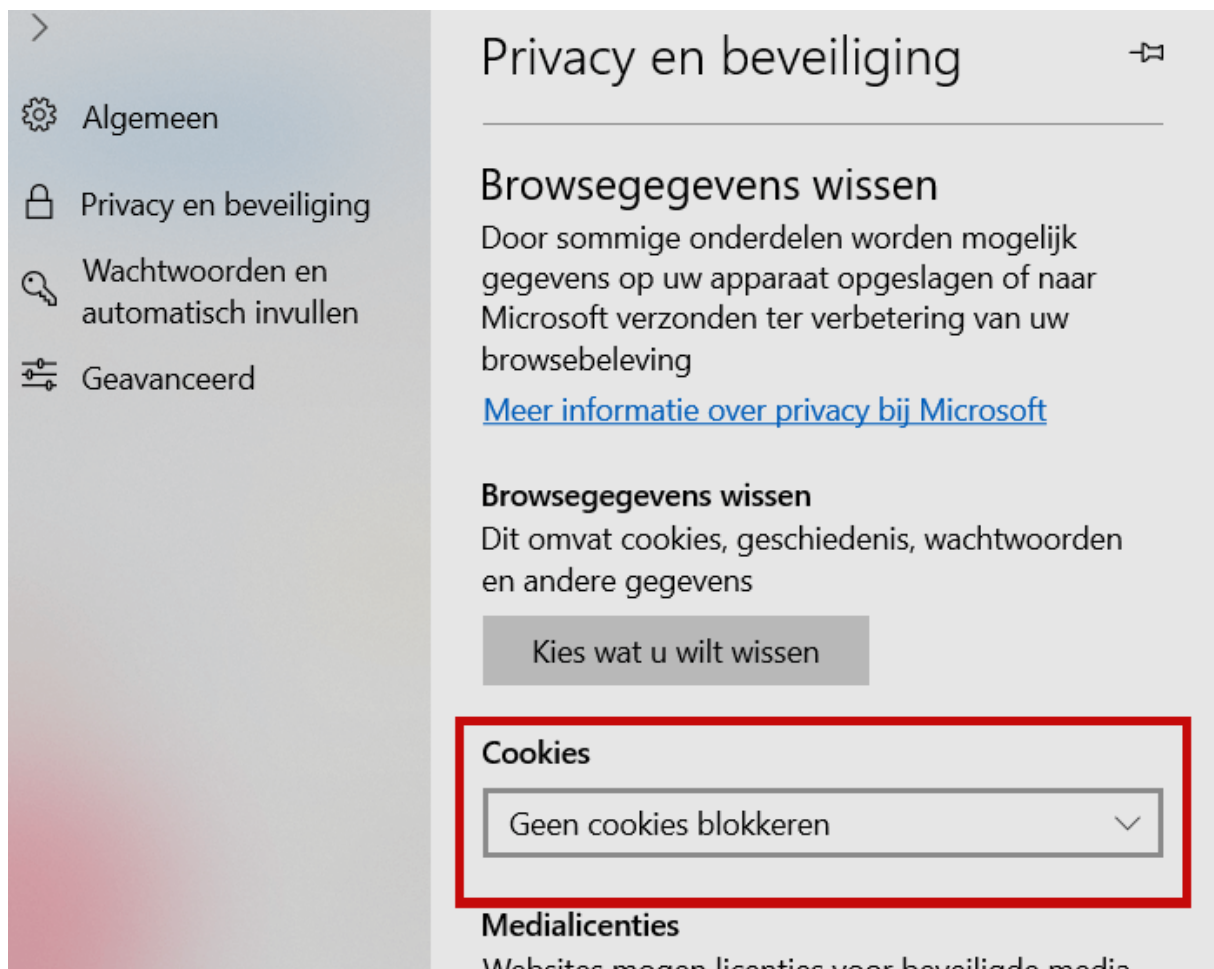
Algemeen

Privacy en beveiliging

Wachtwoorden en automatisch invullen

Geavanceerd

Privacy en beveiliging

Browsegegevens wissen

Door sommige onderdelen worden mogelijk gegevens op uw apparaat opgeslagen of naar Microsoft verzonden ter verbetering van uw browsebeleving

Meer informatie over privacy bij Microsoft

Browsegegevens wissen

Dit omvat cookies, geschiedenis, wachtwoorden en andere gegevens

Kies wat u wilt wissen

Cookies

Geen cookies blokkeren

Medialicenties

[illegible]